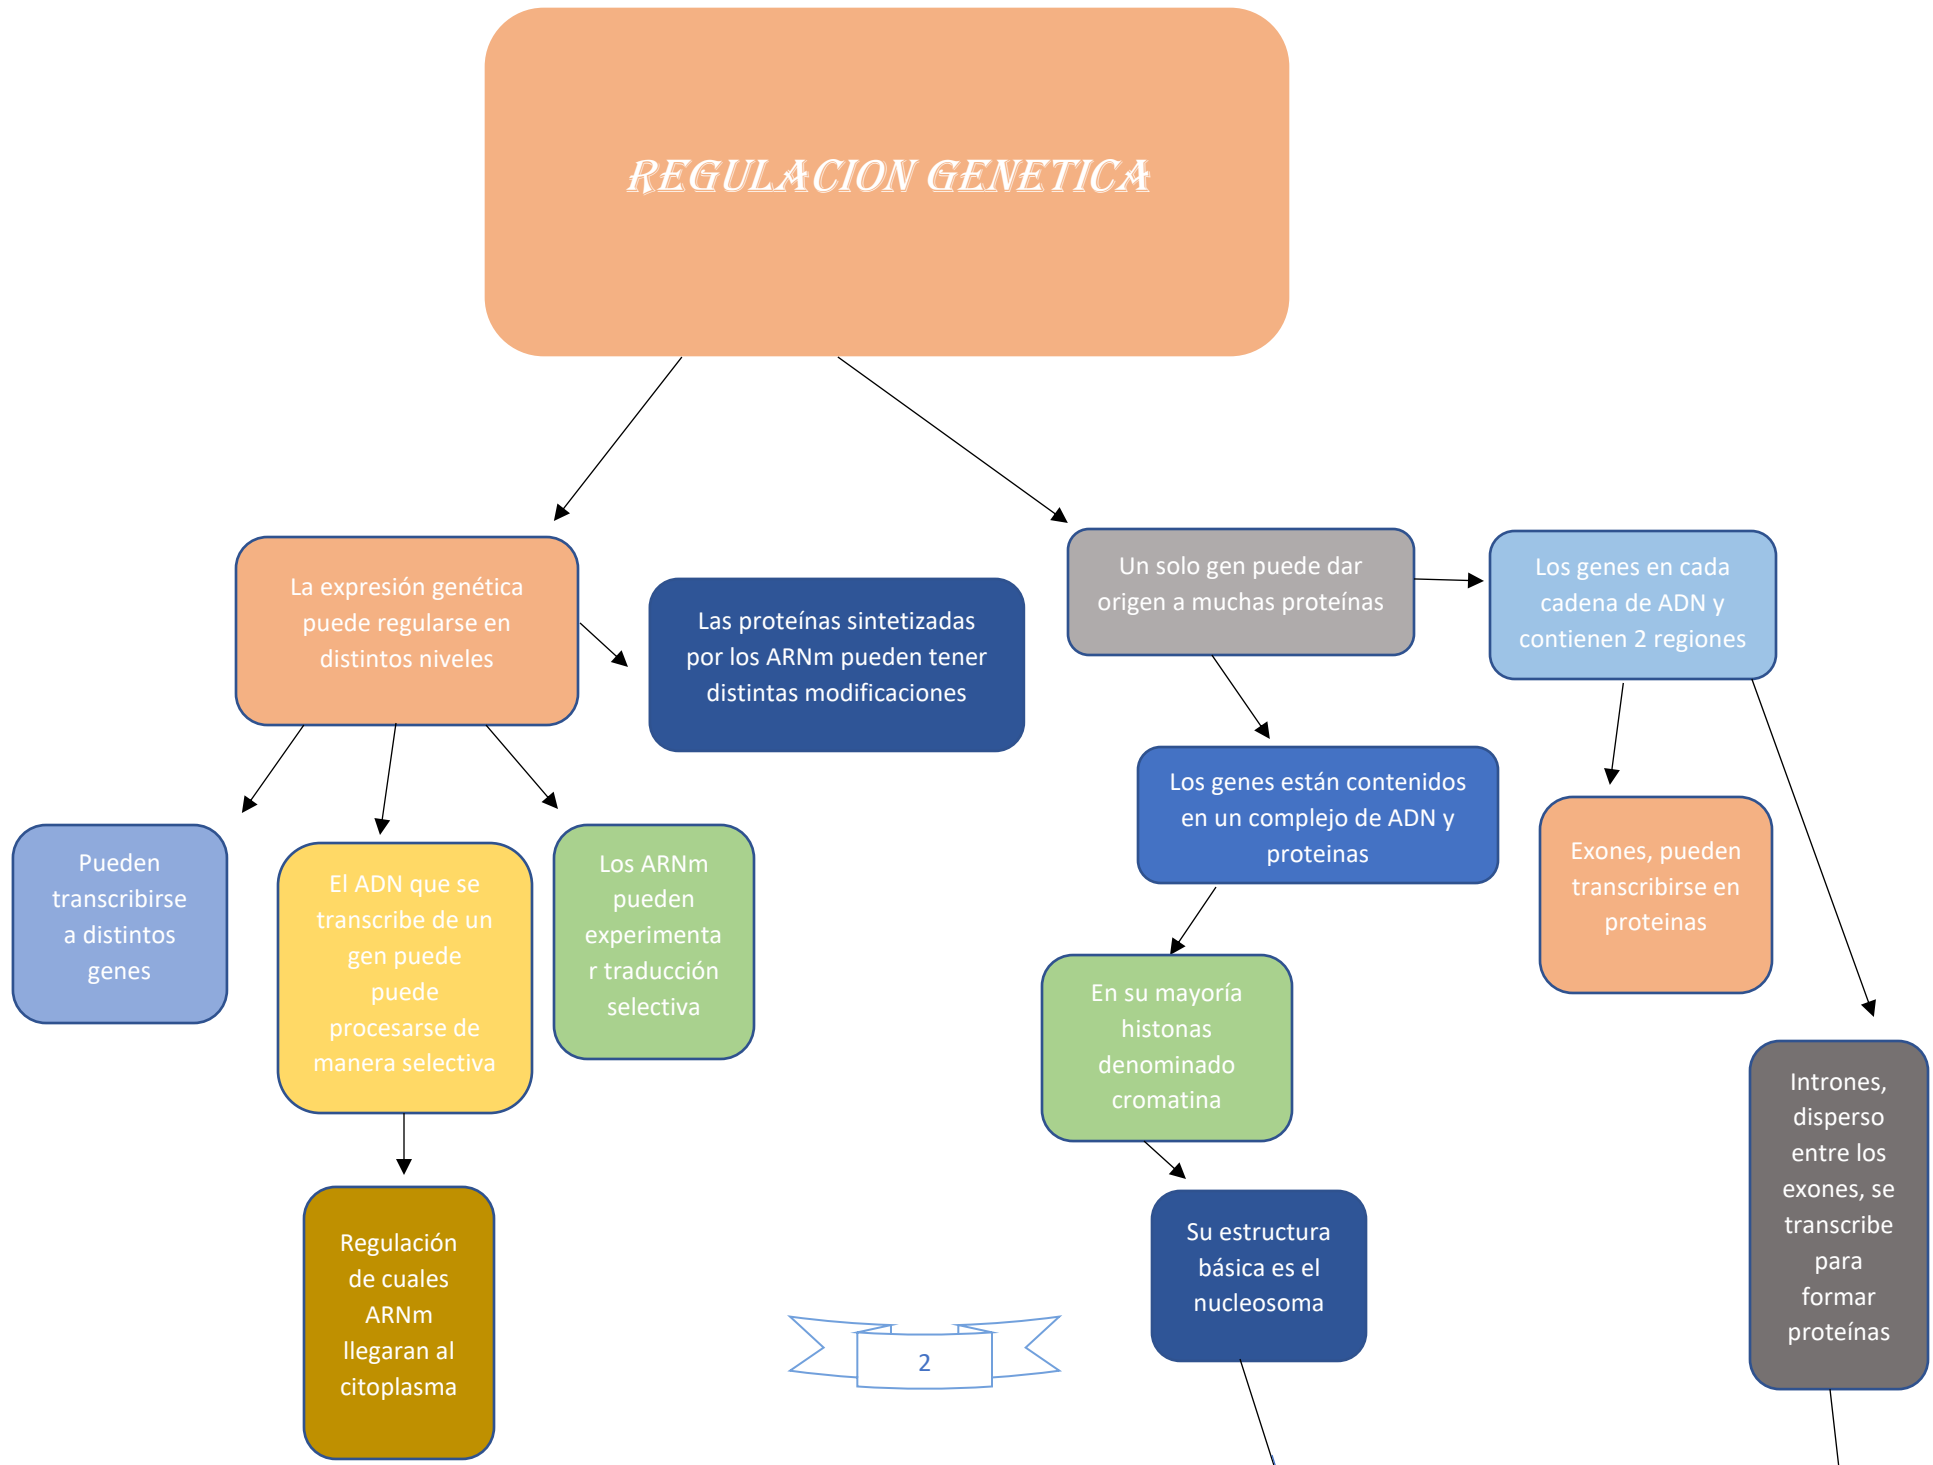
REGULACION GENETICA

La expresión genética puede regularse en distintos niveles

Las proteínas sintetizadas por los ARNm pueden tener distintas modificaciones

Pueden transcribirse a distintos genes

El ADN que se transcribe de un gen puede puede procesarse de manera selectiva

Los ARNm pueden experimentar traducción selectiva

Regulación de cuales ARNm llegaran al citoplasma

Un solo gen puede dar origen a muchas proteínas

Los genes en cada cadena de ADN y contienen 2 regiones

Los genes están contenidos en un complejo de ADN y proteinas

Exones, pueden transcribirse en proteinas

En su mayoría histonas denominado cromatina

Su estructura básica es el nucleosoma

Intrones, disperso entre los exones, se transcribe para formar proteínas

2